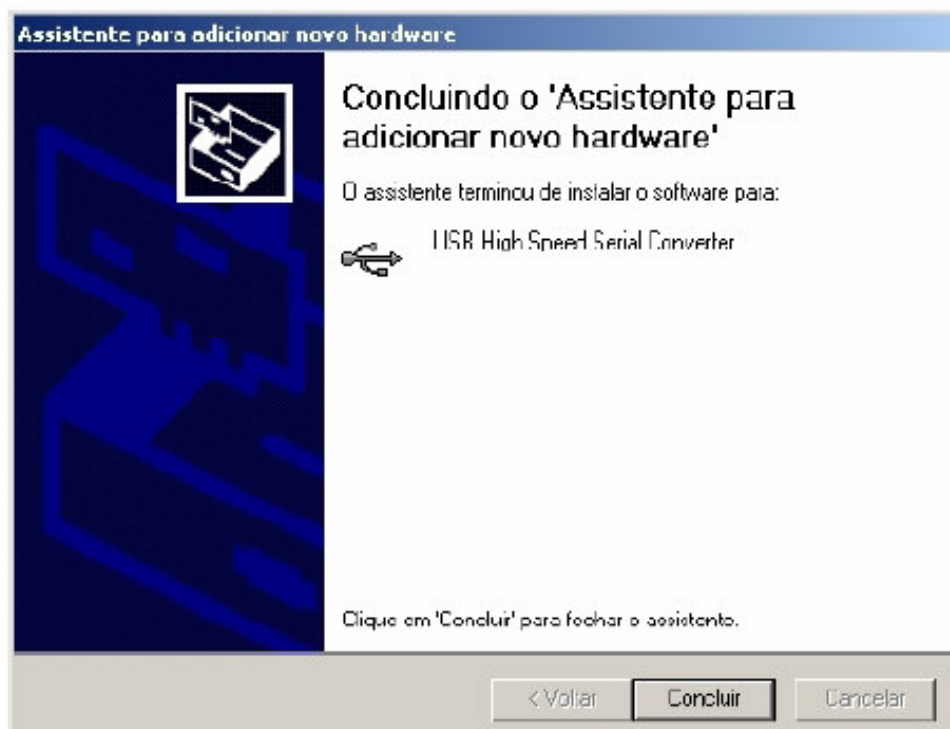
Assistente para adicionar novo hardware

Concluindo o 'Assistente para adicionar novo hardware'

O assistente terminou de instalar o software para:

USB High Speed Serial Converter

Clique em 'Concluir' para fechar o assistente.

< Voltar

Concluir

Cancelar